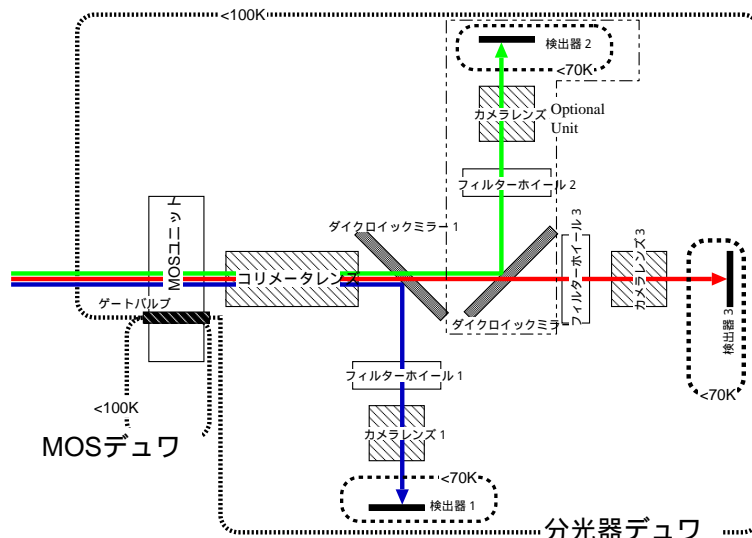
<100K

検出器 2

<70K

カメラレンズ 2

Optional Unit

フィルターホイール 2

MOSユニット

ダイクロイックミラー 1

フィルターホイール 3

カメラレンズ 3

コリメータレンズ

検出器 3

ゲートバルブ

ダイクロイックミラー

<70K

フィルターホイール 1

<100K

カメラレンズ 1

MOSデュワ

<70K

検出器 1

分光器デュワ